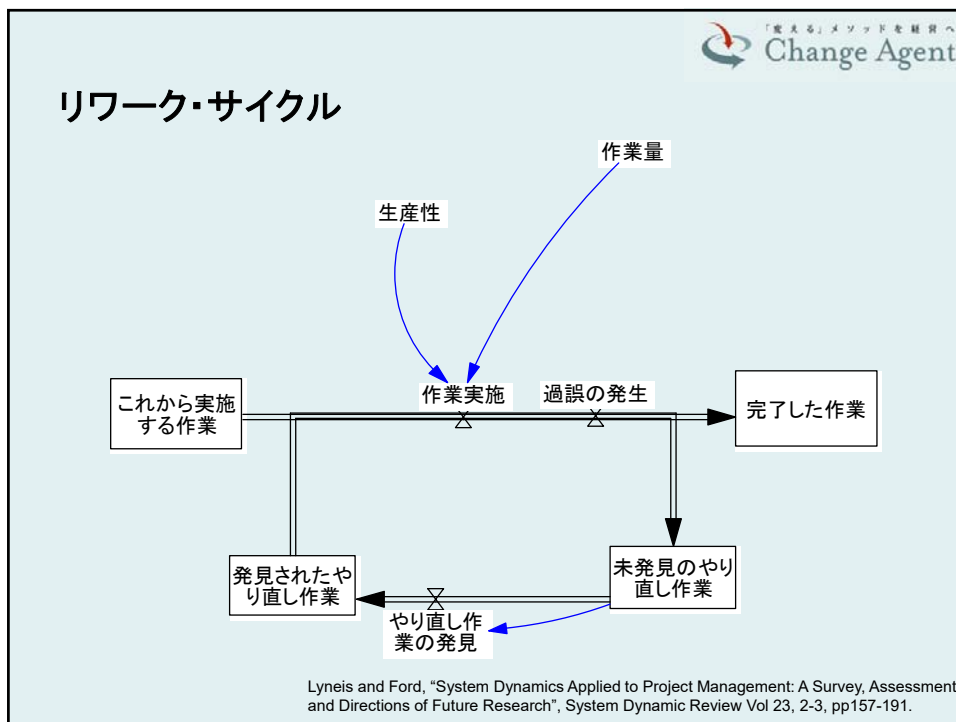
「変える」メソッドを経営へ
Change Agent

リワーク・サイクル

作業量

生産性

これから実施する作業

作業実施

過誤の発生

完了した作業

発見されたやり直し作業

未発見のやり直し作業

やり直し作業の発見

Lyneis and Ford, “System Dynamics Applied to Project Management: A Survey, Assessment and Directions of Future Research”, System Dynamic Review Vol 23, 2-3, pp157-191.